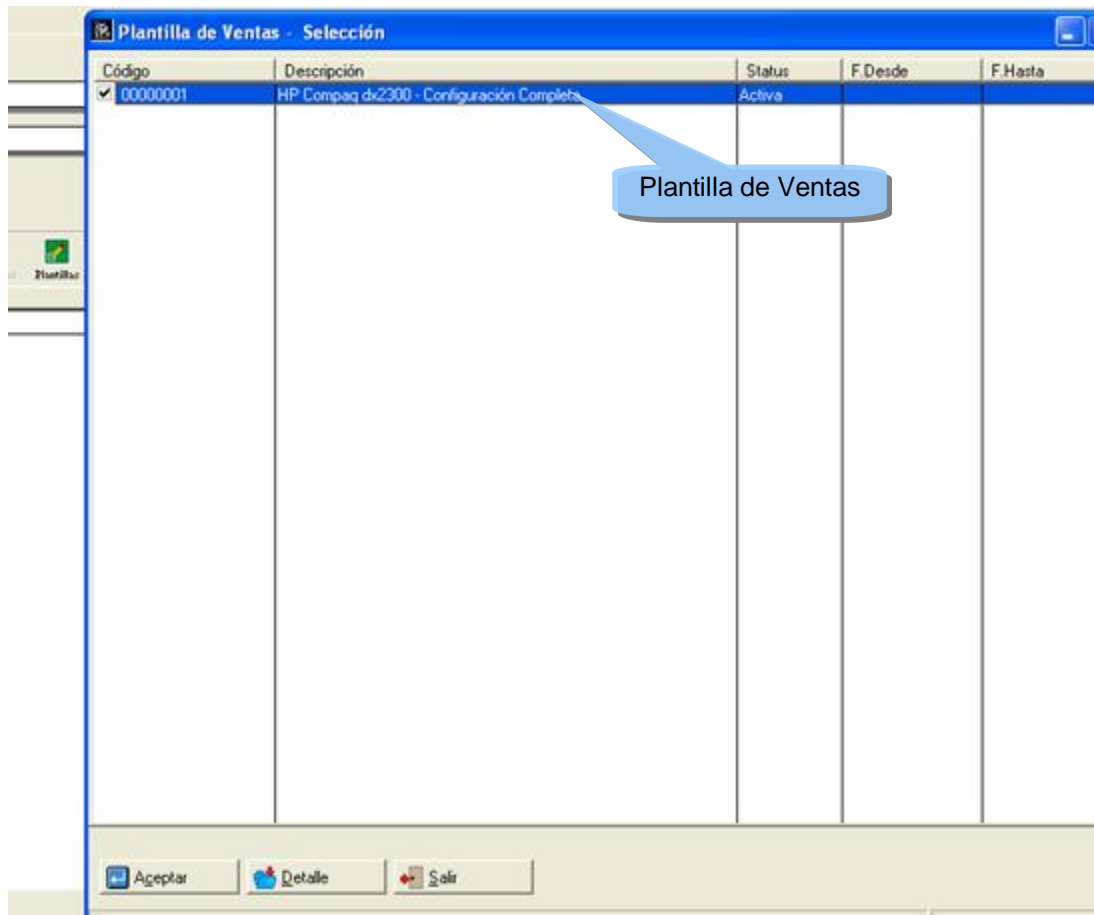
Plantilla de Ventas - Selección

| Código | Descripción | Status | F.Desde | F.Hasta |
|---|---|---|---|---|
| 00000001 | HP Compaq dx2300 - Configuración Completa | Activa | | |

Plantilla de Ventas

Plantillas

Aceptar
Detalle
Salir